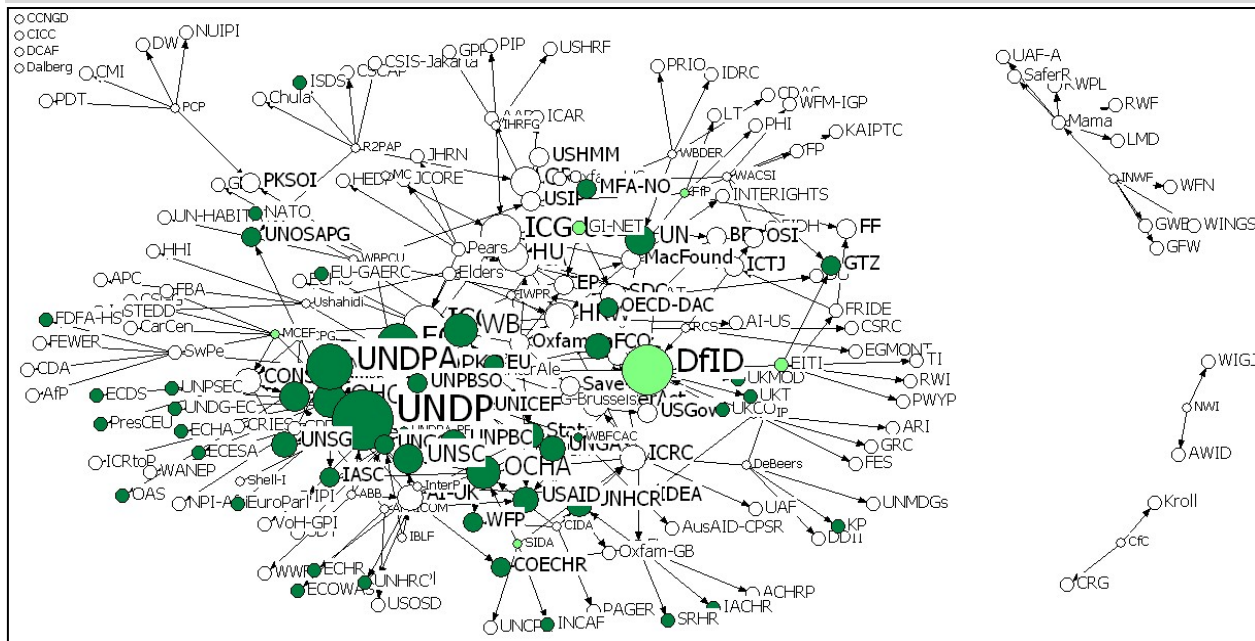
CCNGD
CICC
DCAF
Dalberg
DW
NUIPI
CMI
PDT
PCP
CSIS-Jakarta
GPP
PIP
USHRF
ISDS
CSCAP
Chula
R2PAP
AAP
ICAR
IHRFG
PRIO
IDRC
LT
CDAC
WFM-IGP
PHI
KAIPTC
WBDER
WACSI
FP
FfP
UAF-A
SaferR
WPL
RWF
Mama
LMD
INWF
WFN
GWB
WINGS
GFW
JHRN
USHMM
PKSOI
HEDP
MC
JCORE
USIP
MFA-NO
INTERIGHTS
NATO
UN-HABITAT
UNOSAPG
WBPCU
ICG
GI-NET
UN
BD
OSI
FF
HHI
Pears
HU
CIDH
GTZ
Elders
MacFound
ICTJ
APC
FBA
EU-GAERC
EP
SDC
FRIDE
STEDD
Ushahidi
IWPR
OECD-DAC
FDFA-HS
CarCen
HRW
RCS
AI-US
CSRC
MCEF
PG
IC
WB
FEWER
SwPe
UNDPA
Oxfam
FCO
DfID
EGMONT
TI
CDA
CON
DPKO
EU
EITI
RWI
AfP
UNPSEC
OHCHR
UNPBSO
Ale
Save
UKMOD
PWYP
ECDS
UNDG-EC
UNDP
UNICEF
UKT
WIGJ
PresCEU
ECHA
UNPBC
G-Brussels
USGov
UKCO
IP
ARI
CRIES
UNDPA
WBFCAC
NWI
ECESA
UNSG
UNC
UNSC
State
UNGA
ICRC
GRC
ICRtoP
WANEP
OCHA
DeBeers
FES
AWID
Shell-I
IASC
OAS
NPI-A
EuroParl
IPI
ABB
AI-UK
InterP
USAID
UNHCR
IDEA
UAF
UNMDGs
CISCOM
VoH-GPI
WFP
CIDA
AusAID-CPSR
KP
DDII
Kroll
IBLF
SIDA
Oxfam-GB
CfC
WWF
ECHR
UNHRC
COECHR
CRG
ECOWAS
USOSD
ACHRP
PAGER
IACHR
UNCP
INCAF
SRHR